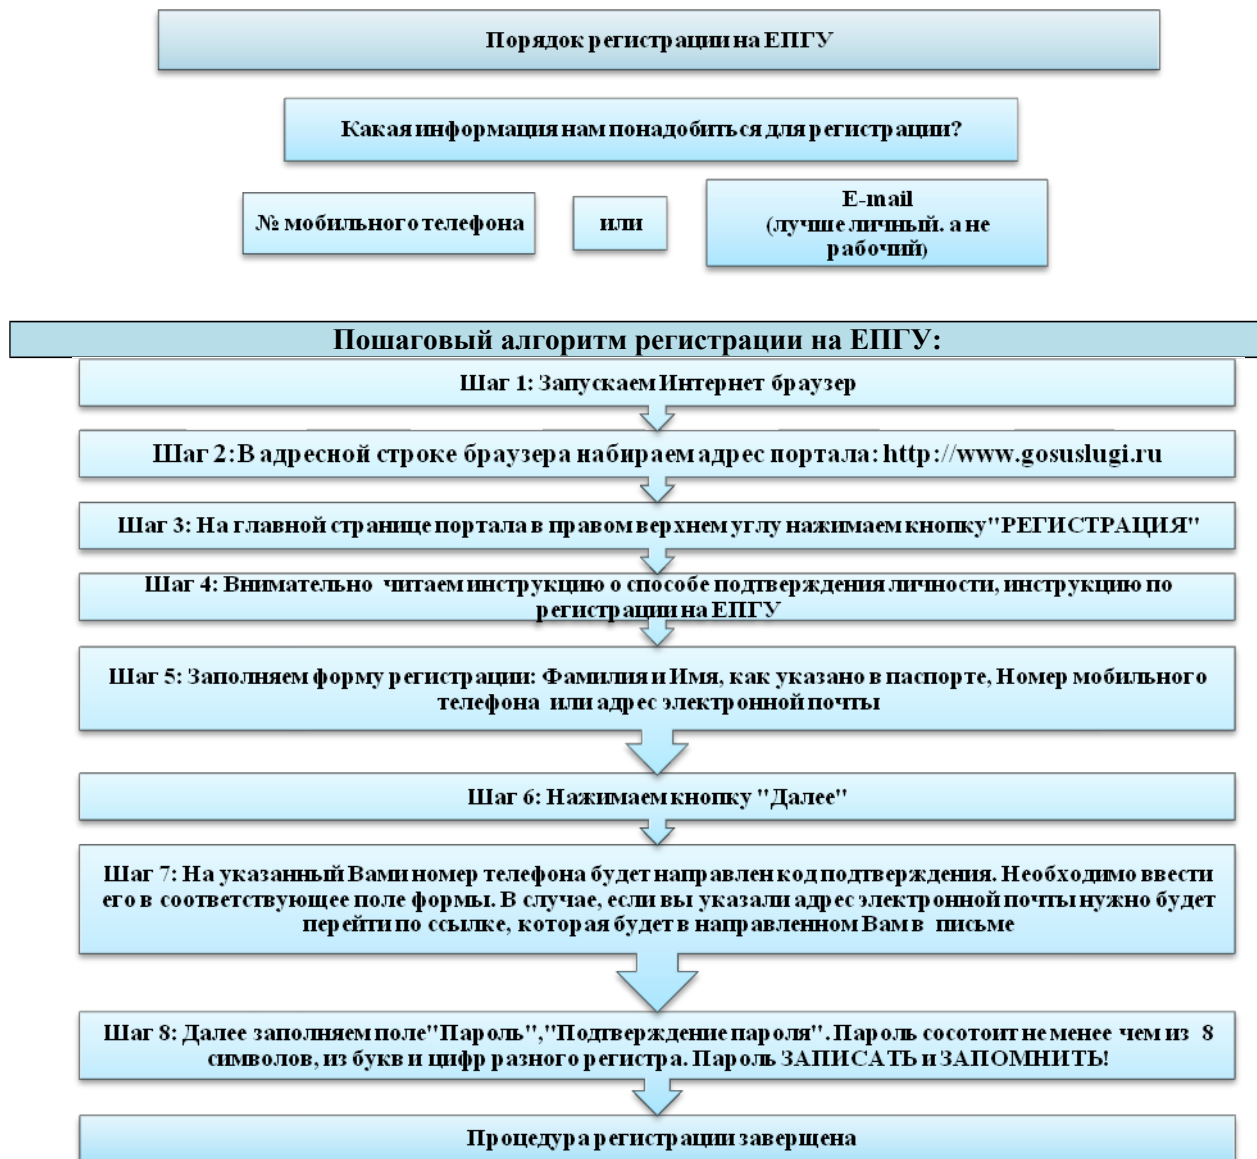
Порядок регистрации на ЕПГУ

Какая информация нам понадобиться для регистрации?

№ мобильного телефона

или

E-mail
(лучше личный. а не рабочий)

Пошаговый алгоритм регистрации на ЕПГУ:

Шаг 1: Запускаем Интернет браузер

Шаг 2: В адресной строке браузера набираем адрес портала: http://www.gosuslugi.ru

Шаг 3: На главной странице портала в правом верхнем углу нажимаем кнопку "РЕГИСТРАЦИЯ"

Шаг 4: Внимательно читаем инструкцию о способе подтверждения личности, инструкцию по регистрации на ЕПГУ

Шаг 5: Заполняем форму регистрации: Фамилия и Имя, как указано в паспорте, Номер мобильного телефона или адрес электронной почты

Шаг 6: Нажимаем кнопку "Далее"

Шаг 7: На указанный Вами номер телефона будет направлен код подтверждения. Необходимо ввести его в соответствующее поле формы. В случае, если вы указали адрес электронной почты нужно будет перейти по ссылке, которая будет в направленном Вам в письме

Шаг 8: Далее заполняем поле "Пароль", "Подтверждение пароля". Пароль сосотоит не менее чем из 8 символов, из букв и цифр разного регистра. Пароль ЗАПИСАТЬ и ЗАПОМНИТЬ!

Процедура регистрации завершена